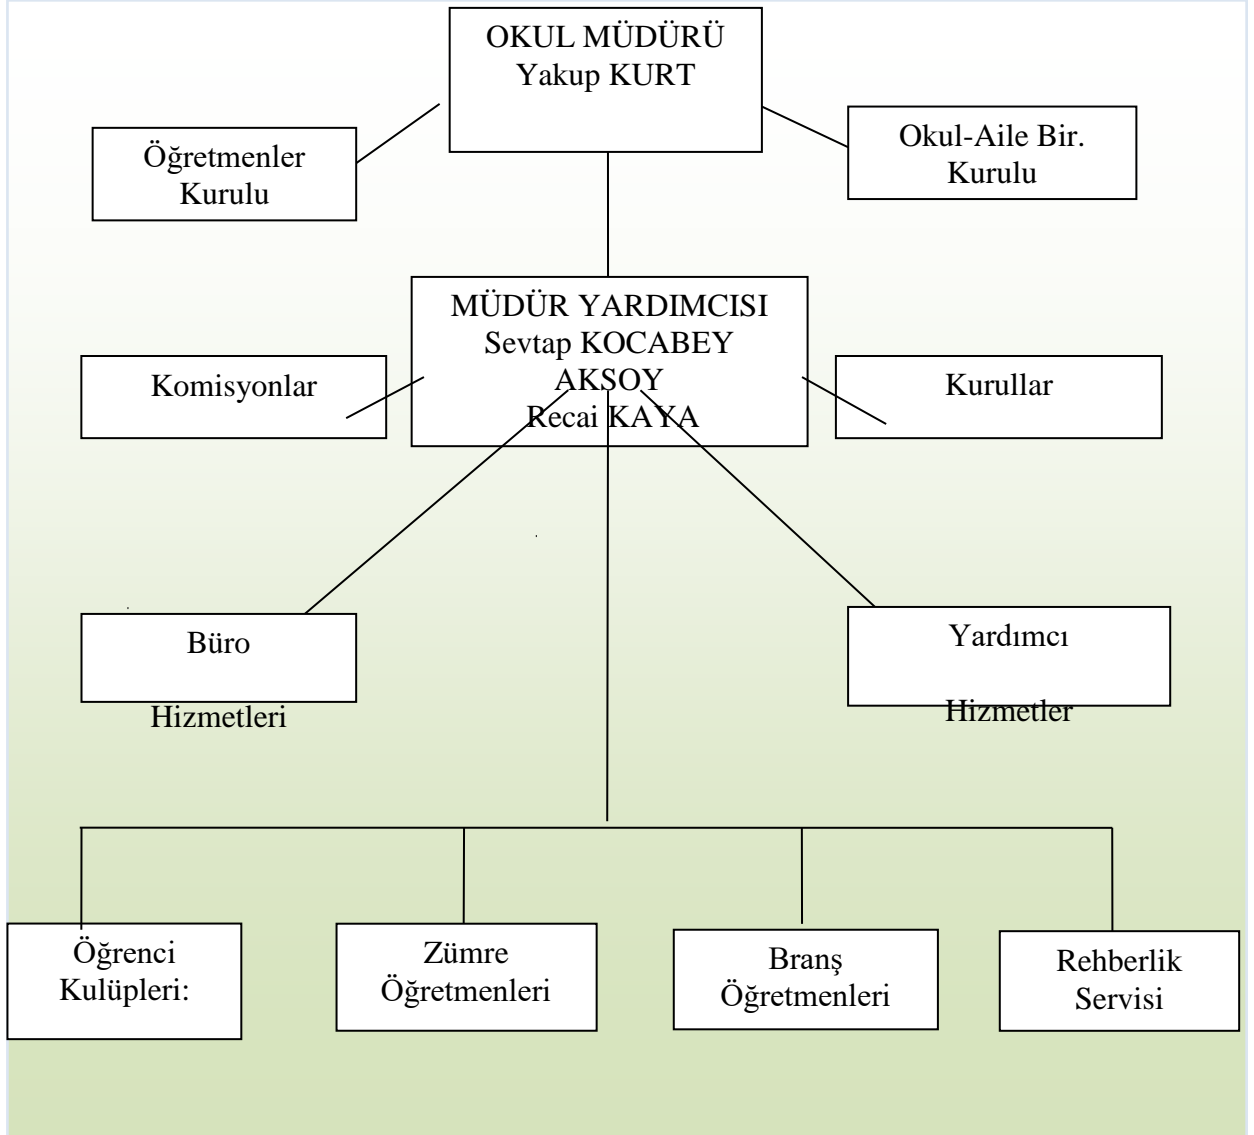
OKUL MÜDÜRÜ
Yakup KURT

Öğretmenler Kurulu

Okul-Aile Bir. Kurulu

MÜDÜR YARDIMCISI
Sevtap KOCABEY AKSOY
Recai KAYA

Komisyonlar

Kurullar

Büro Hizmetleri

Yardımcı Hizmetler

Öğrenci Kulüpleri:

Zümre Öğretmenleri

Branş Öğretmenleri

Rehberlik Servisi